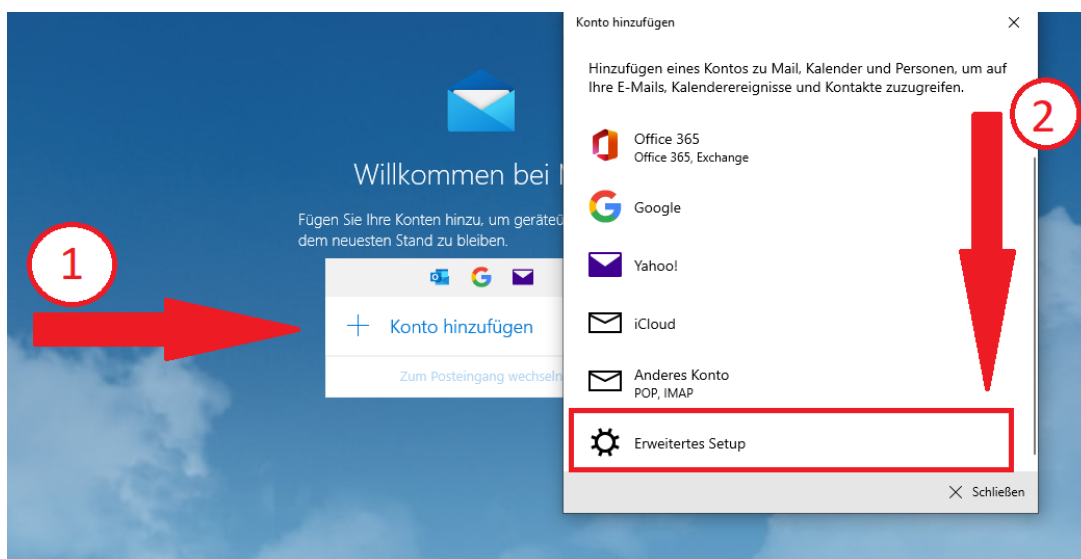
Willkommen bei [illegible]

Fügen Sie Ihre Konten hinzu, um geräte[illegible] dem neuesten Stand zu bleiben.

1

Konto hinzufügen

Zum Posteingang wechseln

Konto hinzufügen

×

Hinzufügen eines Kontos zu Mail, Kalender und Personen, um auf Ihre E-Mails, Kalenderereignisse und Kontakte zuzugreifen.

2

Office 365
Office 365, Exchange

Google

Yahoo!

iCloud

Anderes Konto
POP, IMAP

Erweitertes Setup

Schließen